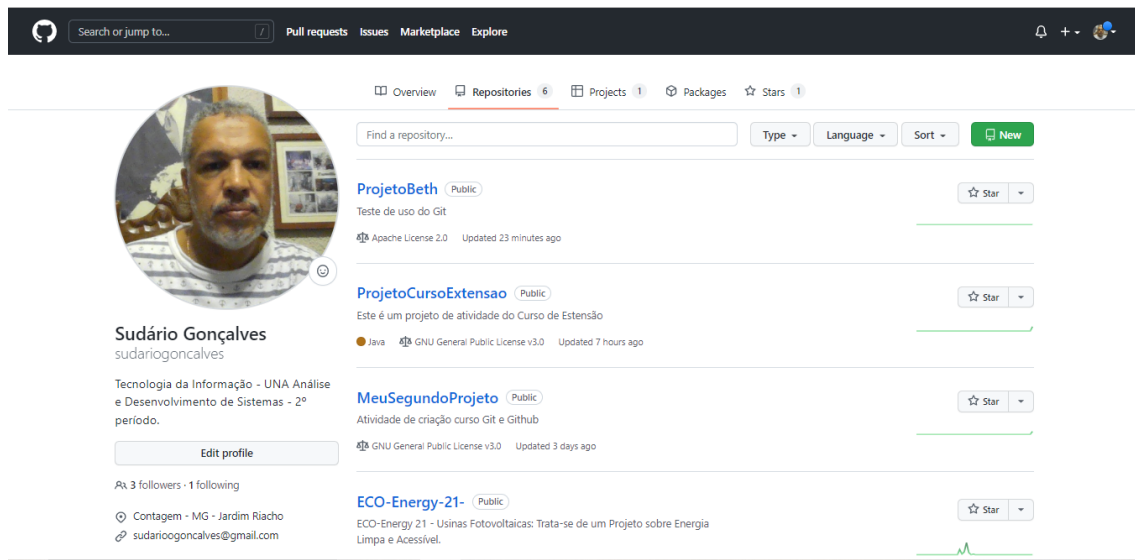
Search or jump to... /
Pull requests Issues Marketplace Explore

Overview Repositories 6 Projects 1 Packages Stars 1

Find a repository... Type Language Sort New

Sudário Gonçalves
sudariogoncalves

Tecnologia da Informação - UNA Análise e Desenvolvimento de Sistemas - 2º período.

Edit profile

3 followers · 1 following

Contagem - MG - Jardim Riacho
sudarioogoncalves@gmail.com

ProjetoBeth Public
Teste de uso do Git
Apache License 2.0 Updated 23 minutes ago
Star

ProjetoCursoExtensao Public
Este é um projeto de atividade do Curso de Estensão
Java GNU General Public License v3.0 Updated 7 hours ago
Star

MeuSegundoProjeto Public
Atividade de criação curso Git e Github
GNU General Public License v3.0 Updated 3 days ago
Star

ECO-Energy-21- Public
ECO-Energy 21 - Usinas Fotovoltaicas: Trata-se de um Projeto sobre Energia Limpa e Acessível.
Star